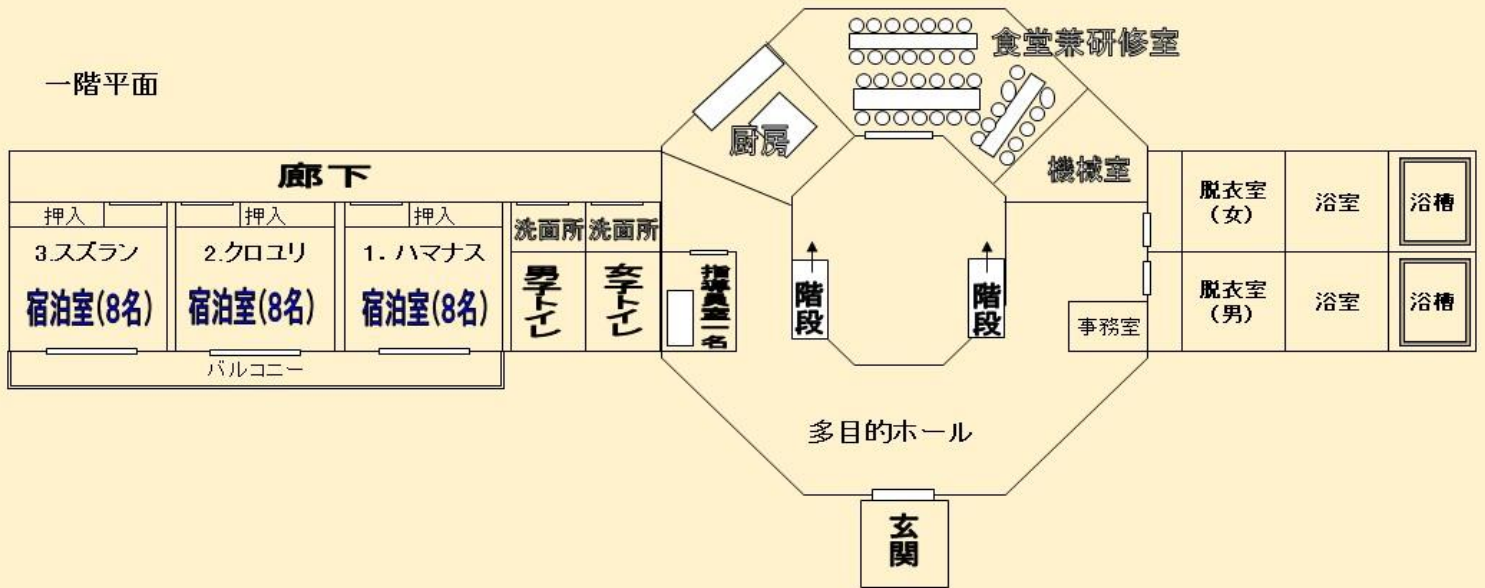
一階平面

食堂兼研修室

厨房

機械室

廊下

押入

押入

押入

3.スズラン
宿泊室(8名)

2.クロユリ
宿泊室(8名)

1. ハマナス
宿泊室(8名)

バルコニー

洗面所

洗面所

男子トイレ

女子トイレ

指導員室一名

階段

階段

事務室

脱衣室
(女)

浴室

浴槽

脱衣室
(男)

浴室

浴槽

多目的ホール

玄関